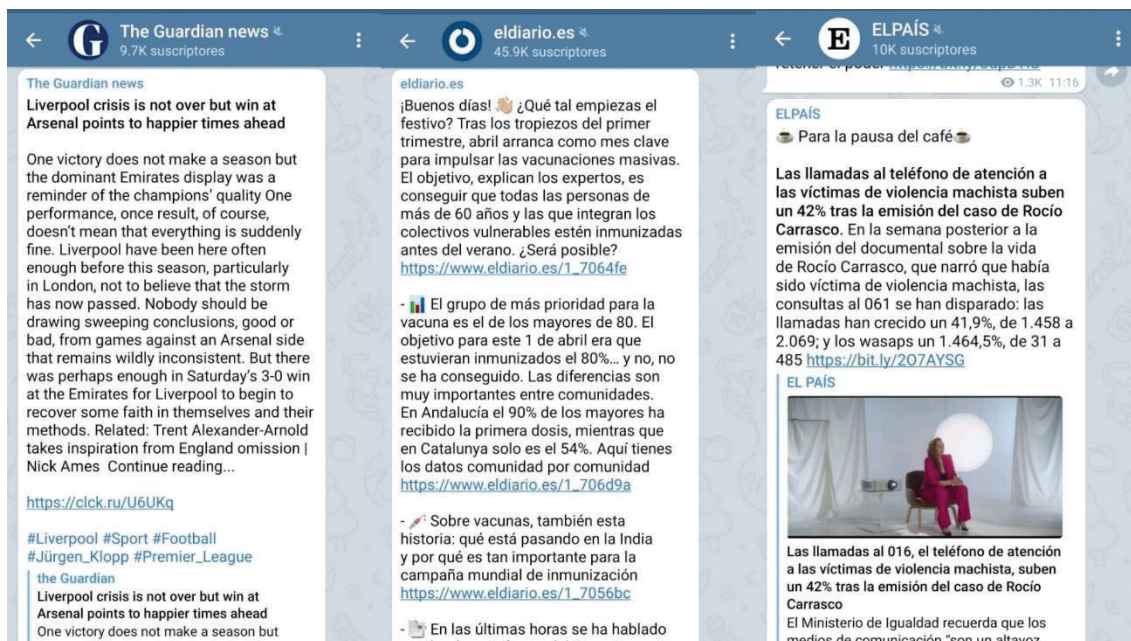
The Guardian news
9.7K suscriptores

The Guardian news
Liverpool crisis is not over but win at Arsenal points to happier times ahead

One victory does not make a season but the dominant Emirates display was a reminder of the champions' quality One performance, once result, of course, doesn't mean that everything is suddenly fine. Liverpool have been here often enough before this season, particularly in London, not to believe that the storm has now passed. Nobody should be drawing sweeping conclusions, good or bad, from games against an Arsenal side that remains wildly inconsistent. But there was perhaps enough in Saturday's 3-0 win at the Emirates for Liverpool to begin to recover some faith in themselves and their methods. Related: Trent Alexander-Arnold takes inspiration from England omission | Nick Ames Continue reading...

https://clck.ru/U6UKq

#Liverpool #Sport #Football #Jürgen_Klopp #Premier_League
the Guardian
Liverpool crisis is not over but win at Arsenal points to happier times ahead
One victory does not make a season but

eldiario.es
45.9K suscriptores

eldiario.es
¡Buenos días! 👋 ¿Qué tal empiezas el festivo? Tras los tropiezos del primer trimestre, abril arranca como mes clave para impulsar las vacunaciones masivas. El objetivo, explican los expertos, es conseguir que todas las personas de más de 60 años y las que integran los colectivos vulnerables estén inmunizadas antes del verano. ¿Será posible?
https://www.eldiario.es/1_7064fe

- 📊 El grupo de más prioridad para la vacuna es el de los mayores de 80. El objetivo para este 1 de abril era que estuvieran inmunizados el 80%... y no, no se ha conseguido. Las diferencias son muy importantes entre comunidades. En Andalucía el 90% de los mayores ha recibido la primera dosis, mientras que en Catalunya solo es el 54%. Aquí tienes los datos comunidad por comunidad
https://www.eldiario.es/1_706d9a

- 💉 Sobre vacunas, también esta historia: qué está pasando en la India y por qué es tan importante para la campaña mundial de inmunización
https://www.eldiario.es/1_7056bc

- 📄 En las últimas horas se ha hablado

ELPAÍS
10K suscriptores

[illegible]
1.3K 11:16

ELPAÍS
☕ Para la pausa del café ☕

Las llamadas al teléfono de atención a las víctimas de violencia machista suben un 42% tras la emisión del caso de Rocío Carrasco. En la semana posterior a la emisión del documental sobre la vida de Rocío Carrasco, que narró que había sido víctima de violencia machista, las consultas al 061 se han disparado: las llamadas han crecido un 41,9%, de 1.458 a 2.069; y los wasaps un 1.464,5%, de 31 a 485 https://bit.ly/2O7AYSG
EL PAÍS
Las llamadas al 016, el teléfono de atención a las víctimas de violencia machista, suben un 42% tras la emisión del caso de Rocío Carrasco
El Ministerio de Igualdad recuerda que los medios de comunicación "son un altavoz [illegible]